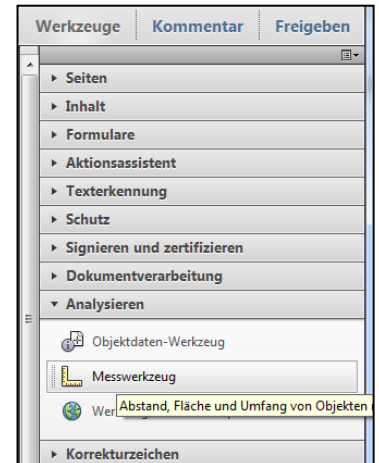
Werkzeuge Kommentar Freigeben

Seiten

Inhalt

Formulare

Aktionsassistent

Texterkennung

Schutz

Signieren und zertifizieren

Dokumentverarbeitung

Analysieren

Objektdaten-Werkzeug

Messwerkzeug

Wer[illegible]

Abstand, Fläche und Umfang von Objekten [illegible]

Korrekturzeichen